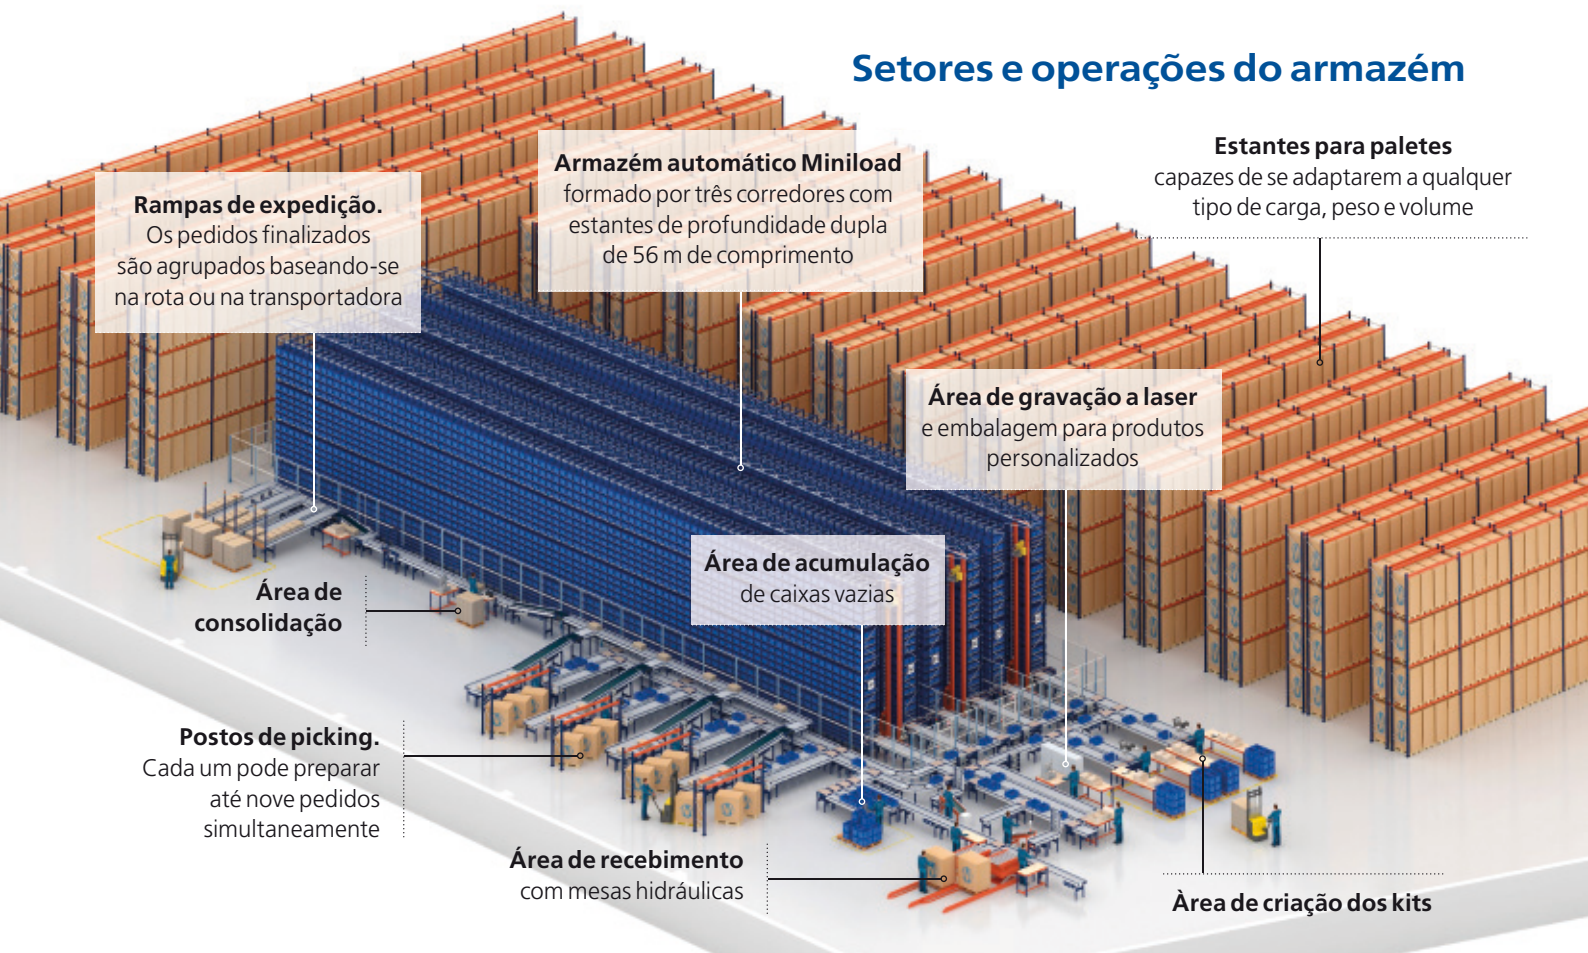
Setores e operações do armazém

Rampas de expedição. Os pedidos finalizados são agrupados baseando-se na rota ou na transportadora

Armazém automático Miniload formado por três corredores com estantes de profundidade dupla de 56 m de comprimento

Estantes para paletes capazes de se adaptarem a qualquer tipo de carga, peso e volume

Área de gravação a laser e embalagem para produtos personalizados

Área de acumulação de caixas vazias

Área de consolidação

Postos de picking. Cada um pode preparar até nove pedidos simultaneamente

Área de recebimento com mesas hidráulicas

Àrea de criação dos kits